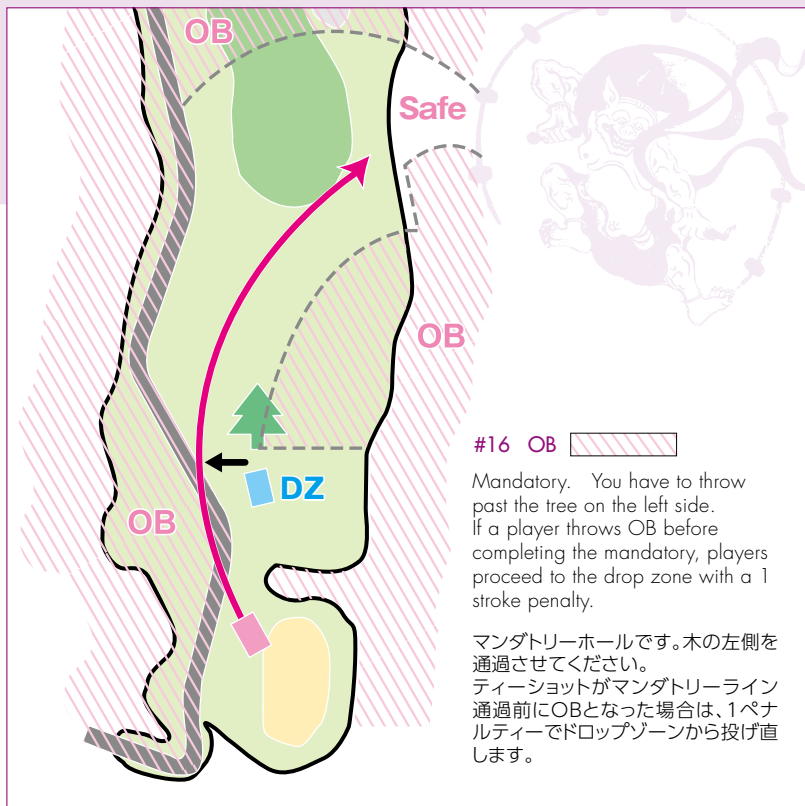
OB

Safe

OB

DZ

OB

#16 OB

Mandatory. You have to throw past the tree on the left side. If a player throws OB before completing the mandatory, players proceed to the drop zone with a 1 stroke penalty.

マンダトリーホールです。木の左側を通過させてください。
ティーショットがマンダトリーライン通過前にOBとなった場合は、1ペナルティーでドロップゾーンから投げ直します。